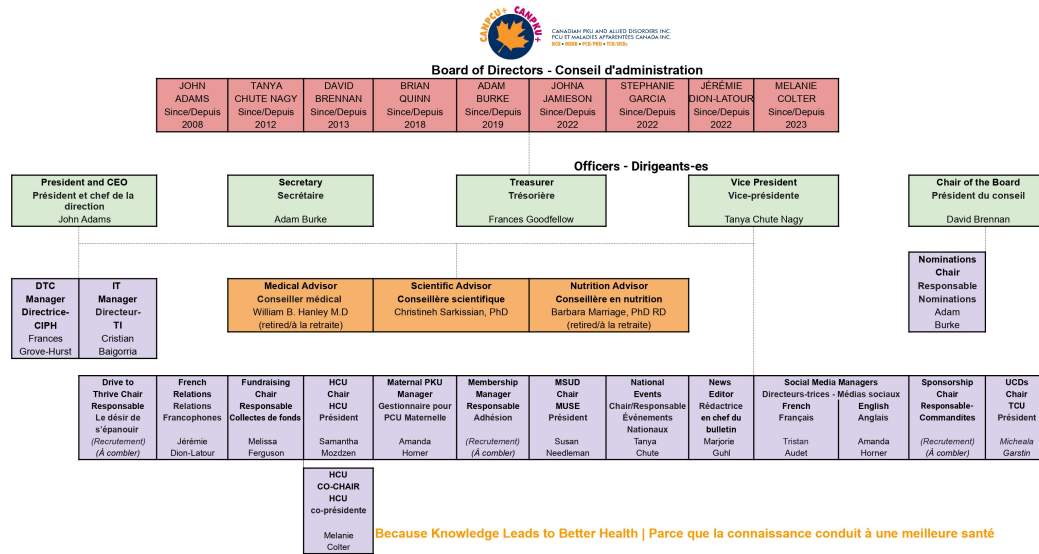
CANPKU+ CANPKU+
CANADIAN PKU AND ALLIED DISORDERS INC.
PCU ET MALADIES APPARENTÉES CANADA INC.
MCD • MSUD • PCU/PKU • TCU/UCDs

Board of Directors - Conseil d'administration

| JOHN ADAMS Since/Depuis 2008 | TANYA CHUTE NAGY Since/Depuis 2012 | DAVID BRENNAN Since/Depuis 2013 | BRIAN QUINN Since/Depuis 2018 | ADAM BURKE Since/Depuis 2019 | JOHNA JAMIESON Since/Depuis 2022 | STEPHANIE GARCIA Since/Depuis 2022 | JÉRÉMIE DION-LATOUR Since/Depuis 2022 | MELANIE COLTER Since/Depuis 2023 |
|---|---|---|---|---|---|---|---|---|

Officers - Dirigeants-es

President and CEO
Président et chef de la direction
John Adams

Secretary
Secrétaire
Adam Burke

Treasurer
Trésorière
Frances Goodfellow

Vice President
Vice-présidente
Tanya Chute Nagy

Chair of the Board
Président du conseil
David Brennan

DTC Manager Directrice-CIPH
Frances Grove-Hurst

IT Manager Directeur-TI
Cristian Baigorria

Medical Advisor
Conseiller médical
William B. Hanley M.D
(retired/à la retraite)

Scientific Advisor
Conseillère scientifique
Christineh Sarkissian, PhD

Nutrition Advisor
Conseillère en nutrition
Barbara Marriage, PhD RD
(retired/à la retraite)

Nominations Chair
Responsable Nominations
Adam Burke

Drive to Thrive Chair
Responsable Le désir de s'épanouir
(Recrutement)
(À combler)

French Relations
Relations Francophones
Jérémie Dion-Latour

Fundraising Chair
Responsable Collectes de fonds
Melissa Ferguson

HCU Chair
HCU Président
Samantha Mozdzen

Maternal PKU Manager
Gestionnaire pour PCU Maternelle
Amanda Homer

Membership Manager
Responsable Adhésion
(Recrutement)
(À combler)

MSUD Chair
MUSE Président
Susan Needleman

National Events
Chair/Responsable Événements Nationaux
Tanya Chute

News Editor
Rédactrice en chef du bulletin
Marjorie Guhl

Social Media Managers
Directeurs-trices - Médias sociaux
French
Français
Tristan Audet
English
Anglais
Amanda Horner

Sponsorship Chair
Responsable-Commandites
(Recrutement)
(À combler)

UCDs Chair
TCU Président
Micheala Garstin

HCU CO-CHAIR
HCU co-présidente
Melanie Colter

Because Knowledge Leads to Better Health | Parce que la connaissance conduit à une meilleure santé